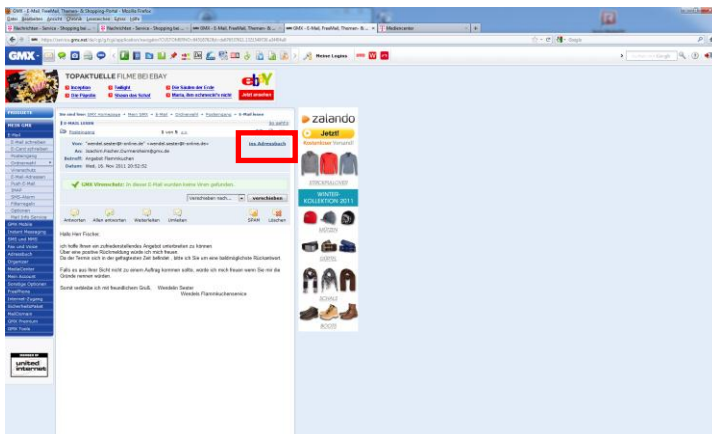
GMX - E-Mail FreeMail Themen- & Shopping-Portal - Mozilla Firefox

Datei Bearbeiten Ansicht Chronik Lesezeichen Extras Hilfe

Nachrichten - Service - Shopping bei ... | Nachrichten - Service - Shopping bei ... | GMX - E-Mail, FreeMail, Themen- & ... | GMX - E-Mail, FreeMail, Themen- & ... | Mediencenter

Google

GMX

Meine Logins

TOPAKTUELLE FILME BEI EBAY

Inception | Twilight | Die Säulen der Erde | Die Päpste | Wasser des Schrei | Marie, ihm schmeckt's nicht!

ebY

Jetzt ansehen

PRODUKTE

MEIN GMX

E-Mail
E-Mail schreiben
E-Card schreiben
Posteingang
Ordnerwahl
Virenschutz
E-Mail-Adressen
Push-E-Mail
Send
SMS-Alarm
Filterregeln
Optionen
FreeMail Service
GMX Mobile
Instant Messaging
SMS und MMS
Fax und Voice
Adressbuch
Organizer
MediaCenter
Mein Account
Sonstige Optionen
FreePhone
Internet-Zugang
Sicherheitspaket
MailDomain
GMX Premium
GMX Tools

United Internet

Sie sind hier: GMX Homepage » Mein GMX » E-Mail » Ordnerwahl » Posteingang » E-Mail lesen

E-MAIL LESEN

Posteingang

Von: "wendel.sester@t-online.de" <wendel.sester@t-online.de>
ins Adressbuch
An: Joachim.Fischer.Durmersheim@gmx.de
Betreff: Angebot Flammkuchen
Datum: Wed, 16. Nov 2011 20:52:52

GMX Virenschutz: In dieser E-Mail wurden keine Viren gefunden.

verschieben nach... | verschieben

Antworten | Allen antworten | Weiterleiten | Umleiten | SPAM | Löschen

Hallo Herr Fischer,

ich hoffe Ihnen ein zufriedenstellendes Angebot unterbreiten zu können.
Über eine positive Rückmeldung würde ich mich freuen.
Da der Termin noch in der geforderten Zeit befindet, bitte ich Sie um eine baldmöglichste Rückantwort.

Falls es aus Ihrer Sicht nicht zu einem Auftrag kommen sollte, würde ich mich freuen wenn Sie mir die Gründe nennen würden.

Somit verbleibe ich mit freundlichem Gruß, Wendelin Sester
Wendels Flammkuchenservice

zalando
Jetzt!
Kostenloser Versand!
STRICKPULLOVER
WINTER-KOLLEKTION 2011
MÜTZEN
GÜRTEL
SCHALS
BOOTS